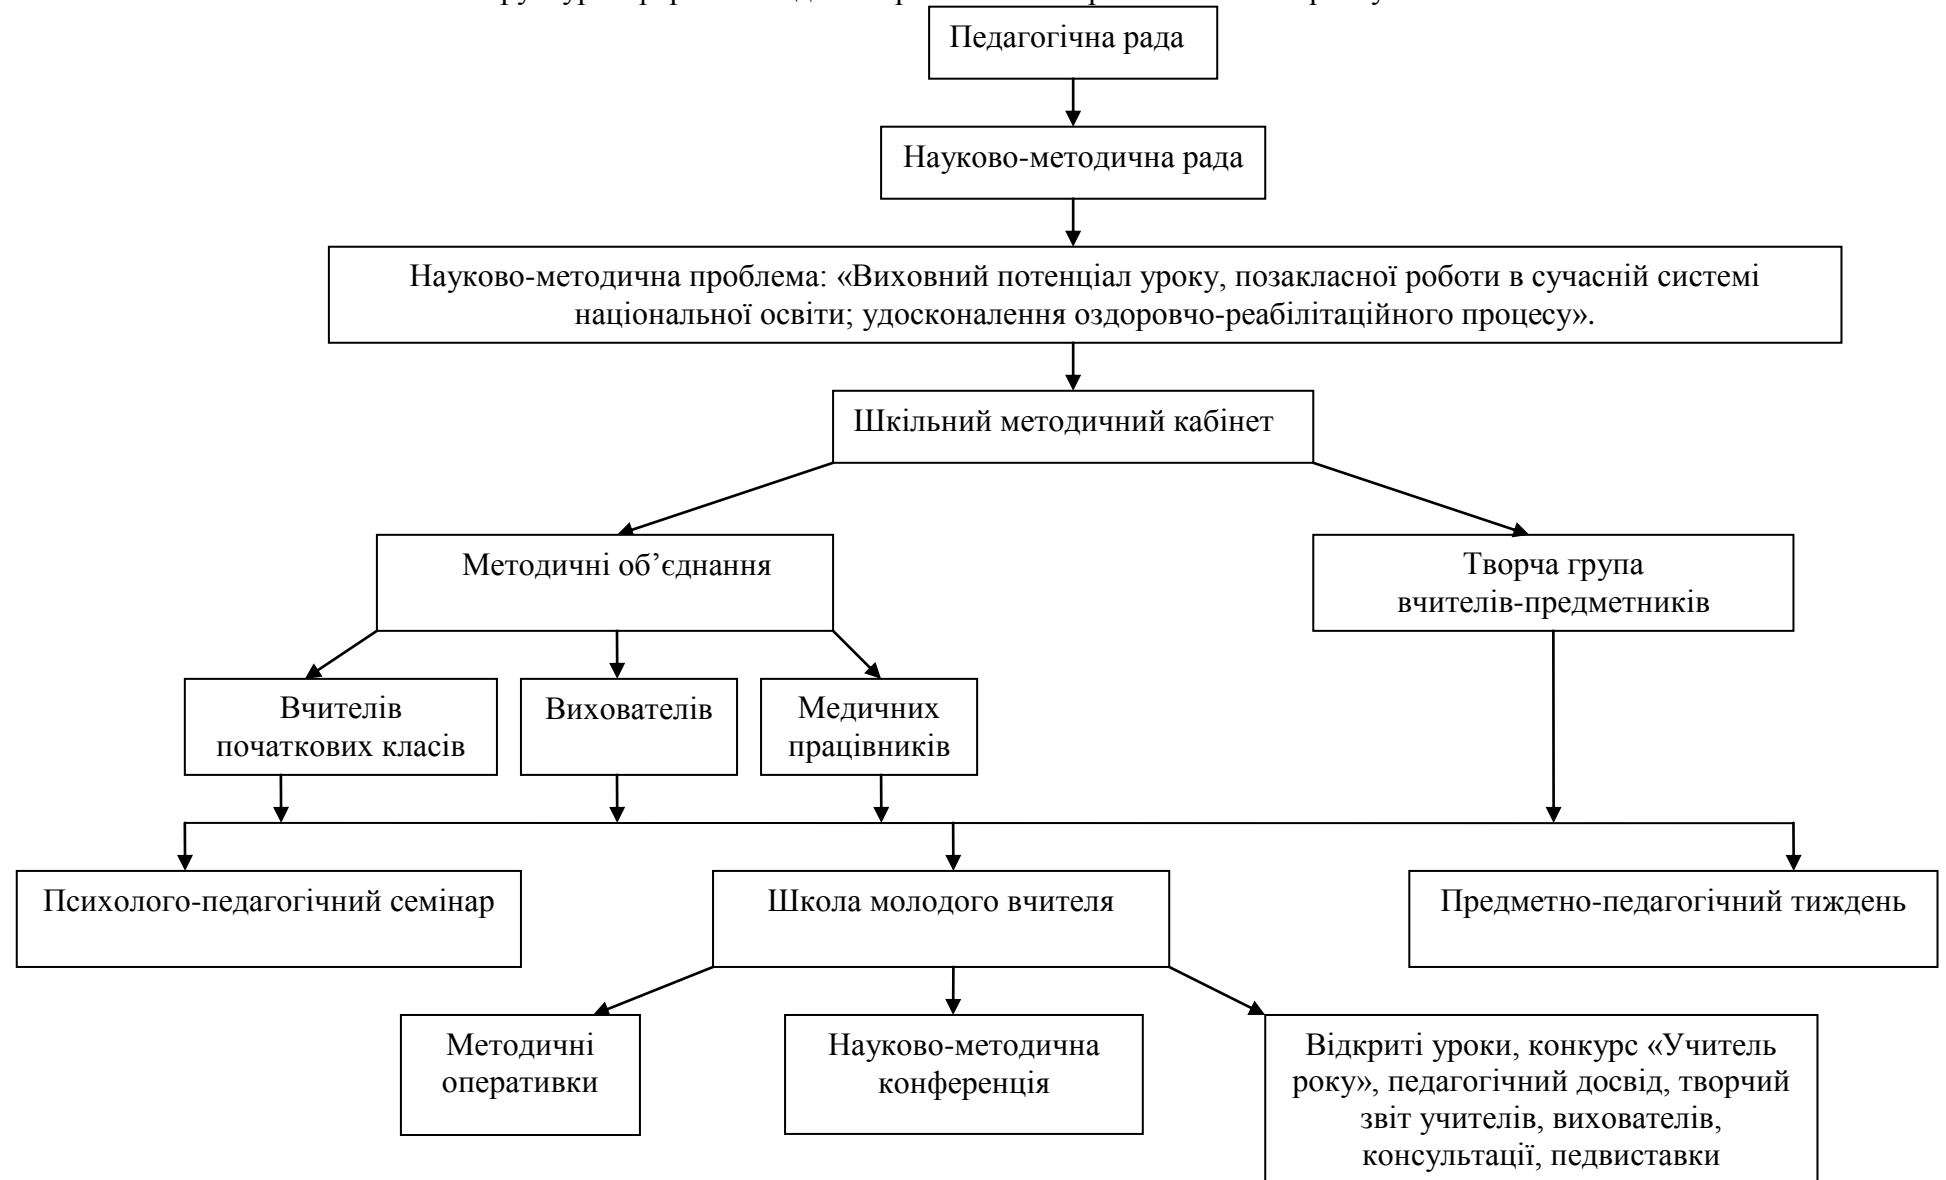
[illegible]

Педагогічна рада

Науково-методична рада

Науково-методична проблема: «Виховний потенціал уроку, позакласної роботи в сучасній системі національної освіти; удосконалення оздоровчо-реабілітаційного процесу».

Шкільний методичний кабінет

Методичні об’єднання

Творча група вчителів-предметників

Вчителів початкових класів

Вихователів

Медичних працівників

Психолого-педагогічний семінар

Школа молодого вчителя

Предметно-педагогічний тиждень

Методичні оперативки

Науково-методична конференція

Відкриті уроки, конкурс «Учитель року», педагогічний досвід, творчий звіт учителів, вихователів, консультації, педвиставки